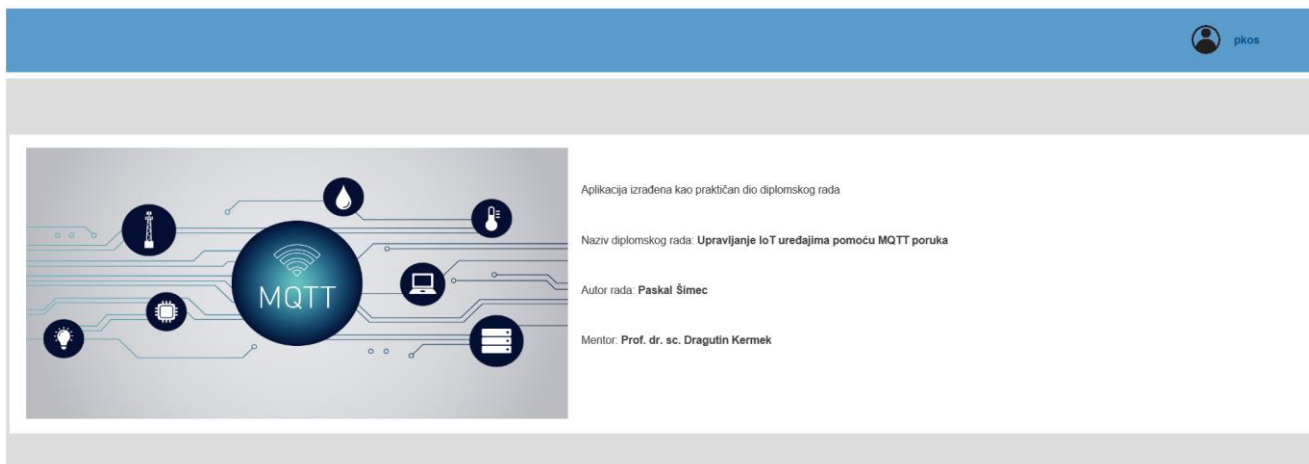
pkos

MQTT

Aplikacija izrađena kao praktičan dio diplomskog rada

Naziv diplomskog rada: **Upravljanje IoT uređajima pomoću MQTT poruka**

Autor rada: **Paskal Šimec**

Mentor: **Prof. dr. sc. Dragutin Kermek**